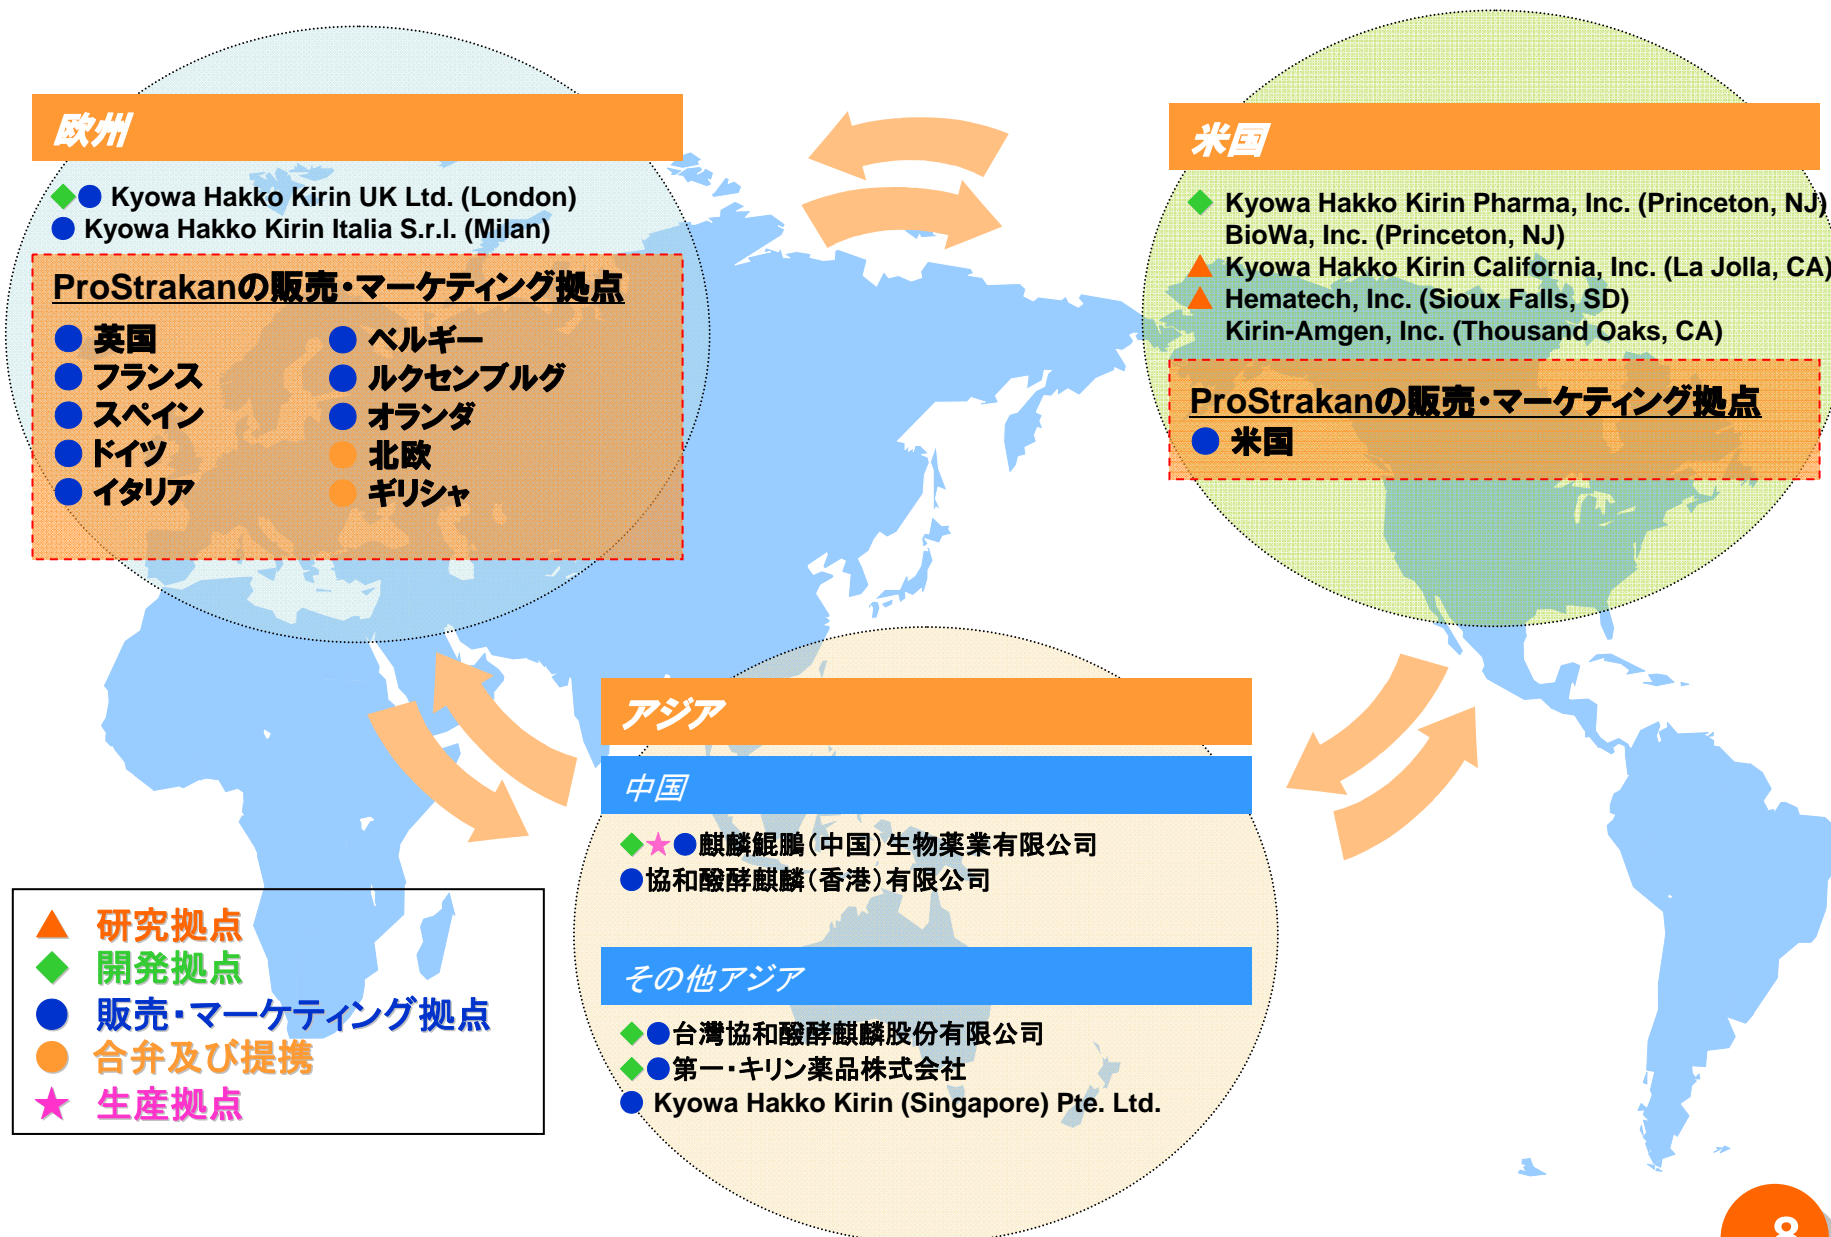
欧州

◆● Kyowa Hakko Kirin UK Ltd. (London)
● Kyowa Hakko Kirin Italia S.r.l. (Milan)

ProStrakanの販売・マーケティング拠点

● 英国
● フランス
● スペイン
● ドイツ
● イタリア
● ベルギー
● ルクセンブルグ
● オランダ
● 北欧
● ギリシャ

米国

◆ Kyowa Hakko Kirin Pharma, Inc. (Princeton, NJ)
BioWa, Inc. (Princeton, NJ)
▲ Kyowa Hakko Kirin California, Inc. (La Jolla, CA)
▲ Hematech, Inc. (Sioux Falls, SD)
Kirin-Amgen, Inc. (Thousand Oaks, CA)

ProStrakanの販売・マーケティング拠点
● 米国

アジア

中国

◆★●麒麟鯤鵬(中国)生物薬業有限公司
●協和醱酵麒麟(香港)有限公司

その他アジア

◆●台灣協和醱酵麒麟股份有限公司
◆●第一・キリン薬品株式会社
● Kyowa Hakko Kirin (Singapore) Pte. Ltd.

▲ 研究拠点
◆ 開発拠点
● 販売・マーケティング拠点
● 合弁及び提携
★ 生産拠点

8